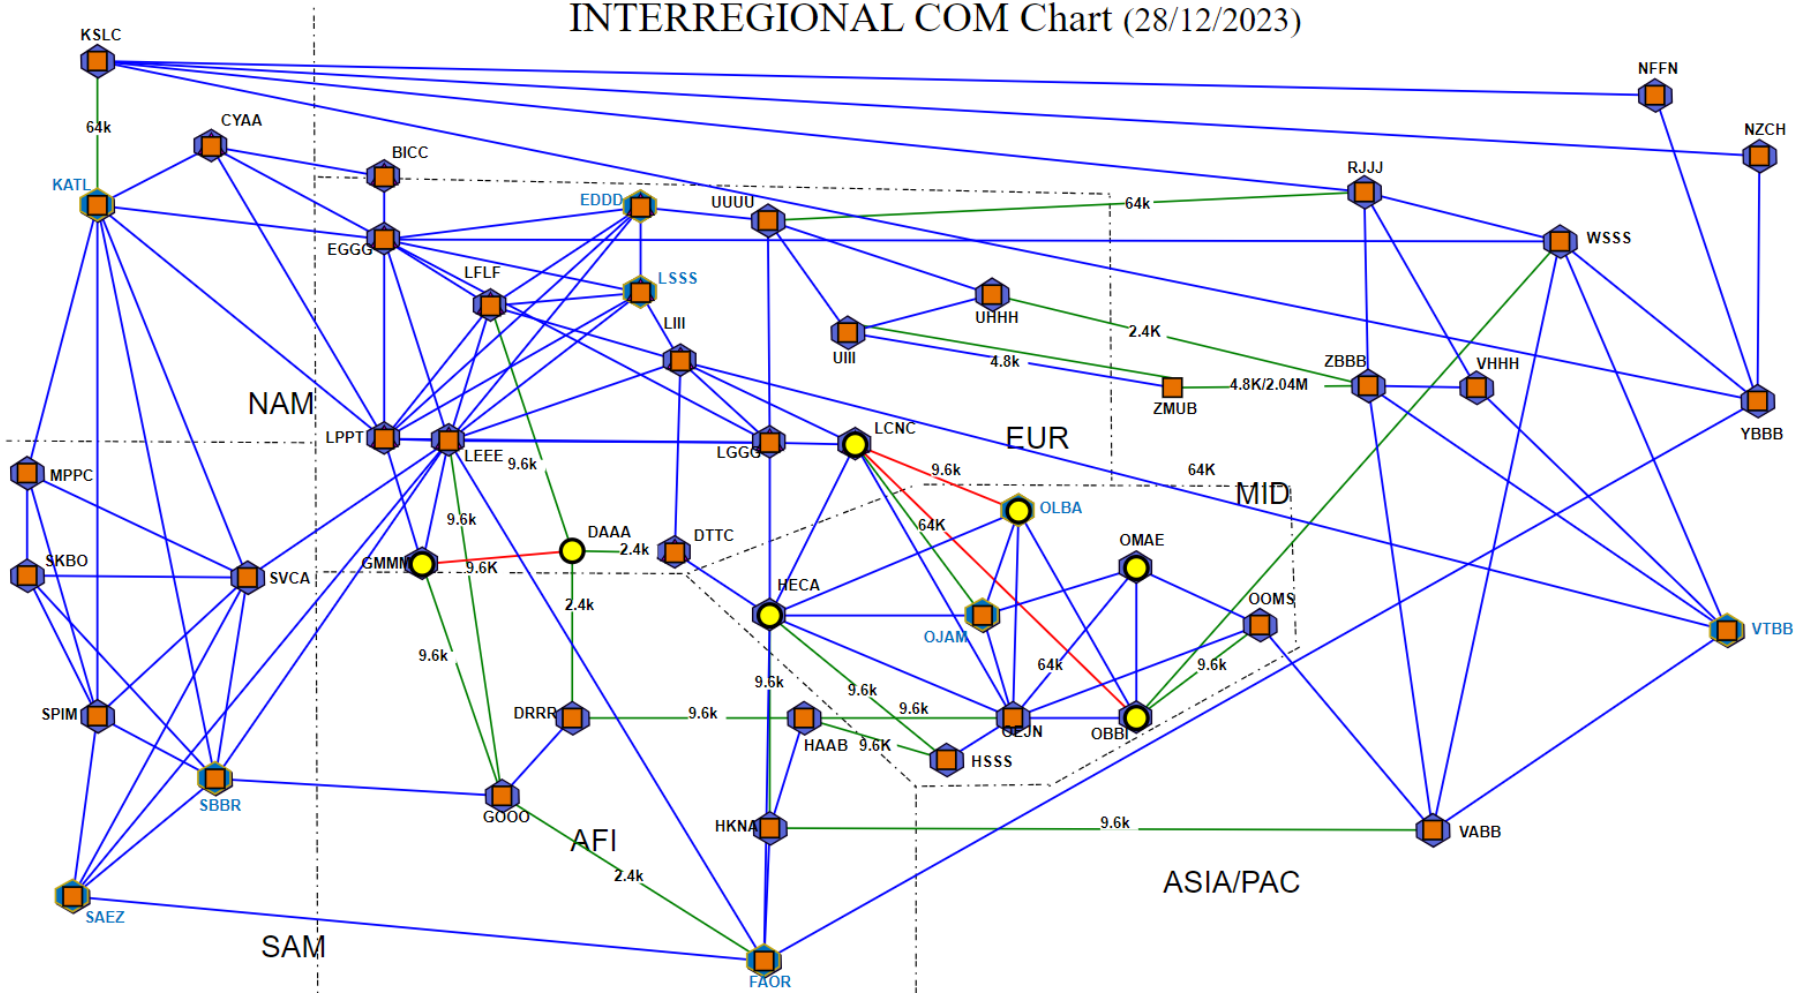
INTERREGIONAL COM Chart (28/12/2023)

KSLC
NFFN
64k
CYAA
NZCH
BICC
RJJJ
KATL
EDDD
UUUU
64k
EGGG
WSSS
LFLF
LSSS
LIII
UHHH
UIII
2.4K
4.8k
ZBBB
VHHH
ZMUB
4.8K/2.04M
NAM
YBBB
LPPT
LEEE
9.6k
LGGG
LCNC
EUR
MPPC
9.6k
64K
MID
OLBA
9.6k
64K
DAAA
DTTC
OMAE
SKBO
SVCA
GMMN
2.4k
9.6K
HECA
OOMS
2.4k
OJAM
VTBB
9.6k
64k
9.6k
9.6k
SPIM
DRRR
9.6k
9.6k
HAAB
OEJN
OBBI
9.6K
HSSS
SBBR
GOOO
AFI
HKNA
9.6k
VABB
2.4k
ASIA/PAC
SAEZ
SAM
FAOR